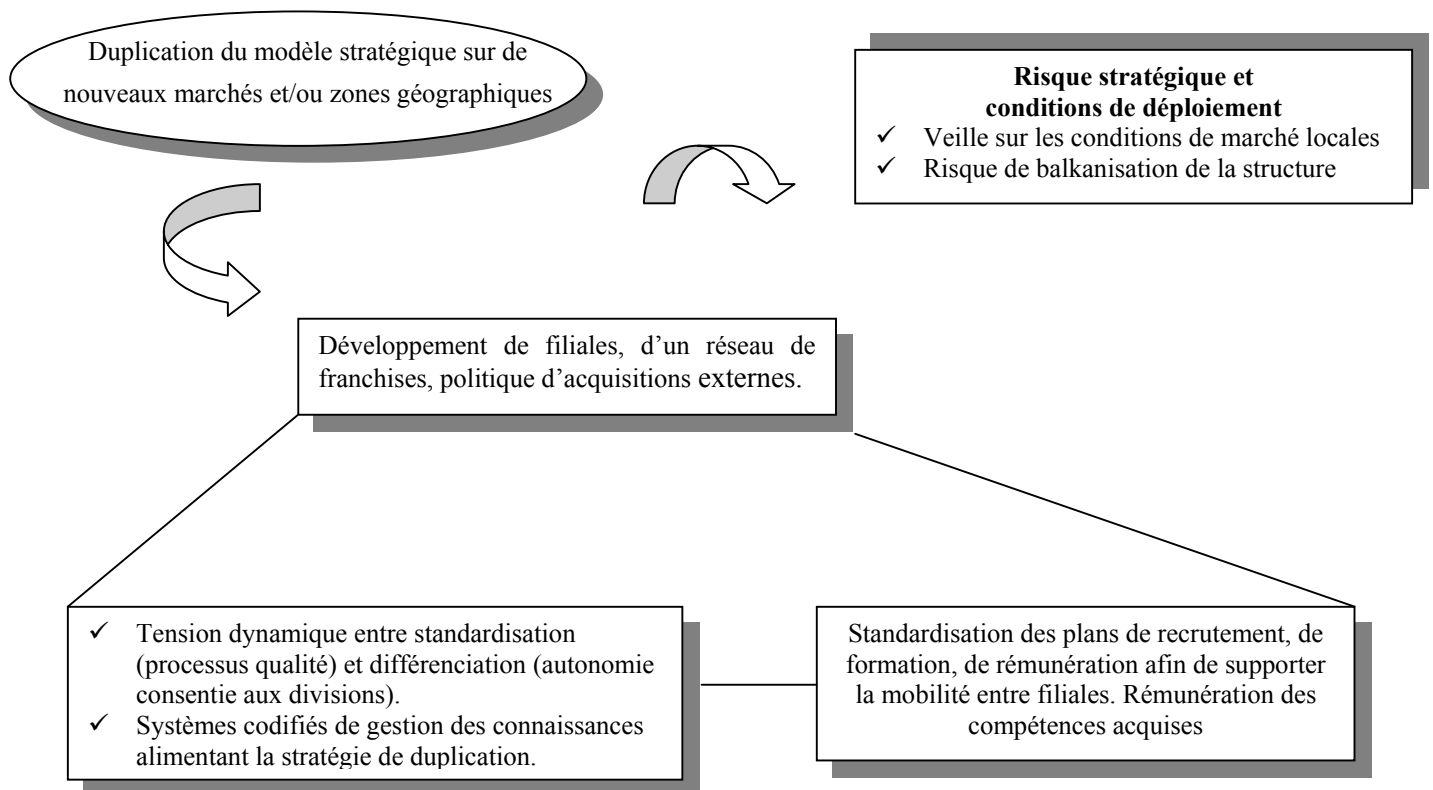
Duplication du modèle stratégique sur de nouveaux marchés et/ou zones géographiques

**Risque stratégique et conditions de déploiement**
✓ Veille sur les conditions de marché locales
✓ Risque de balkanisation de la structure

Développement de filiales, d'un réseau de franchises, politique d'acquisitions externes.

✓ Tension dynamique entre standardisation (processus qualité) et différenciation (autonomie consentie aux divisions).
✓ Systèmes codifiés de gestion des connaissances alimentant la stratégie de duplication.

Standardisation des plans de recrutement, de formation, de rémunération afin de supporter la mobilité entre filiales. Rémunération des compétences acquises